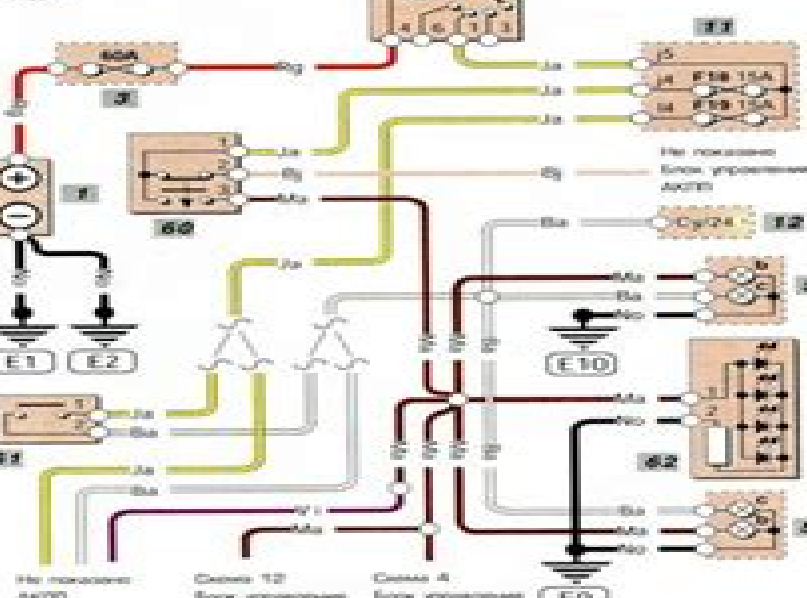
4 6 1 3
60A
Rg
3
11
5
4 F18 15A
4 F19 15A
Ja
Ja
Ja
1
Ja
2
Bj
3
Mr
60
Bj
Не показано
Блок управления АКПП
Ba
Cy24
12
Ja
1
Ma
Ba
No
E1
E2
E10
1
Ja
2
Ba
1
Ma
2
No
62
Ja
Ba
Vi
Ma
Ba
Ma
No
Не показано
АКПП
Схема 12
Блок управления
Схема 4
Блок управления
E9